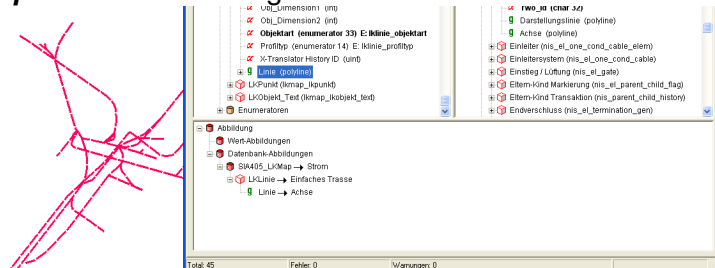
Obj_Dimension1 (int)
Obj_Dimension2 (int)
Objektart (enumerator 33) E: lklinie_objektart
Profiltyp (enumerator 14) E: lklinie_profiltyp
X-Translator History ID (uint)
Linie (polyline)
LKPunkt (lkmap_lkpunkt)
LKObjekt_Text (lkmap_lkobjekt_text)
Enumeratoren

rwo_id (char 32)
Darstellungslinie (polyline)
Achse (polyline)
Einleiter (nis_el_one_cond_cable_elem)
Einleitersystem (nis_el_one_cond_cable)
Einstieg / Lüftung (nis_el_gate)
Eltern-Kind Markierung (nis_el_parent_child_flag)
Eltern-Kind Transaktion (nis_parent_child_history)
Endverschluss (nis_el_termination_gen)

Abbildung
Wert-Abbildungen
Datenbank-Abbildungen
SIA405_LKMap → Strom
LKLinie → Einfaches Trasse
Linie → Achse

Total: 45
Fehler: 0
Warnungen: 0